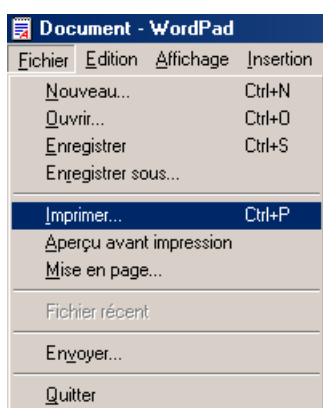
Document - WordPad

Fichier Edition Affichage Insertion

Nouveau... Ctrl+N
Ouvrir... Ctrl+O
Enregistrer Ctrl+S
Enregistrer sous...

Imprimer... Ctrl+P
Aperçu avant impression
Mise en page...

Fichier récent

Envoyer...

Quitter